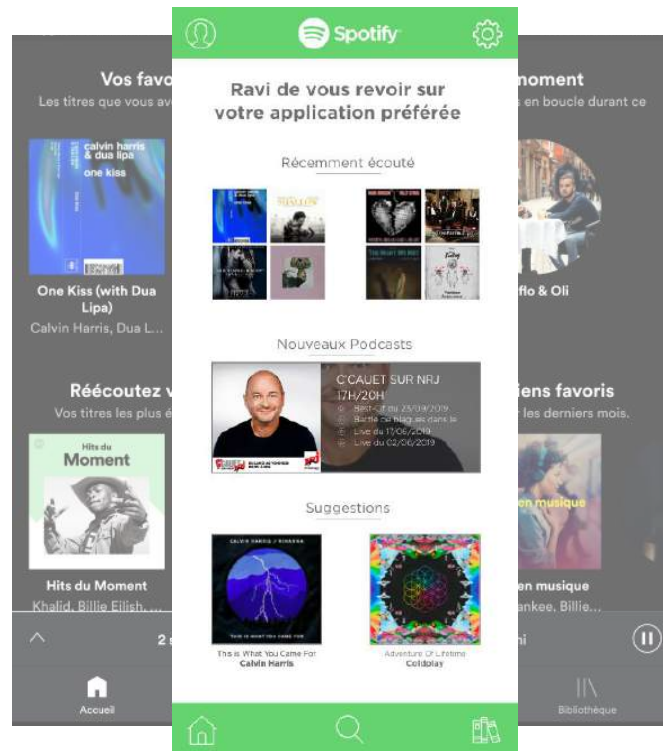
Vos favo
Les titres que vous av

calvin harris & dua lipa
one kiss

One Kiss (with Dua Lipa)
Calvin Harris, Dua L...

Réécoutez v
Vos titres les plus é

Hits du Moment

Hits du Moment
Khalid, Billie Eilish, ...

2

Accueil

Spotify

Ravi de vous revoir sur votre application préférée

Récemment écouté

Nouveaux Podcasts

C'CAUET SUR NRJ
17H/20H
Best-Of du 23/09/2019
Battle de blagues dans le
Live du 17/06/2019
Live du 02/06/2019

Suggestions

CALVIN HARRIS / RIHANNA
THIS IS WHAT YOU CAME FOR

This is What You Came For
Calvin Harris

Adventure Of Lifetime
Coldplay

moment
en boucle durant ce

flo & Oli

iens favoris
les derniers mois.

en musique

en musique
ankee, Billie...

ni

Bibliothèque